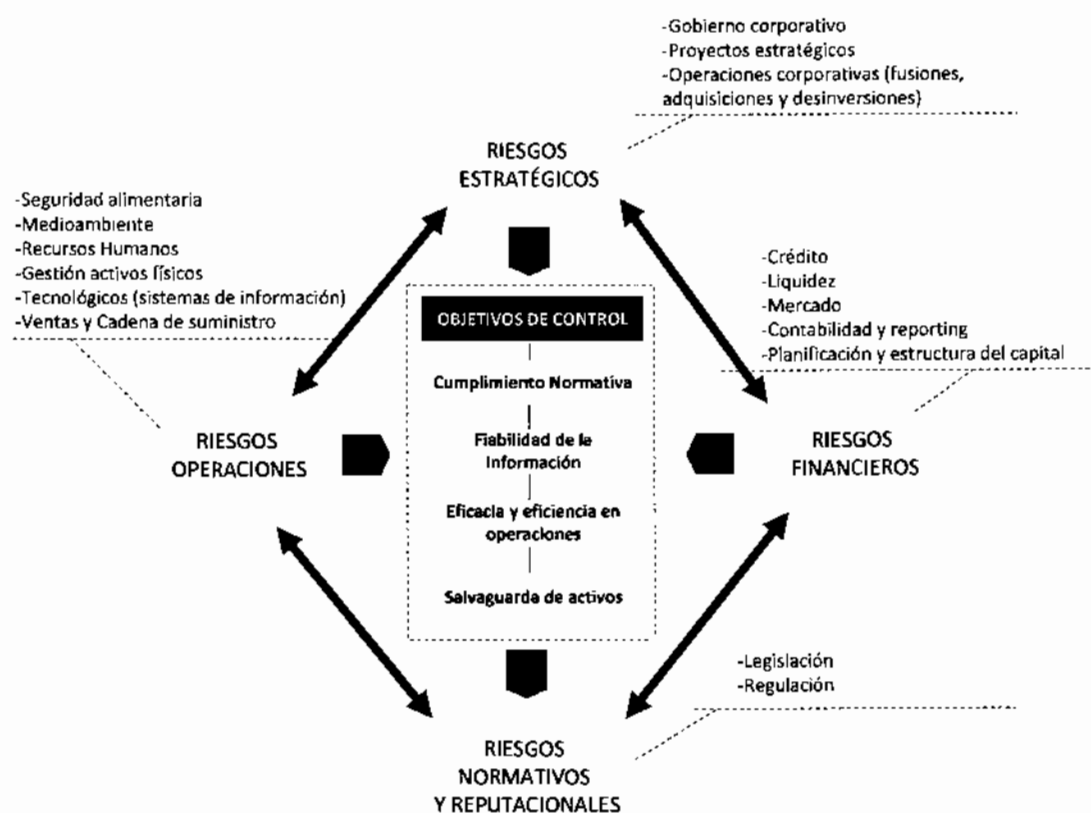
-Gobierno corporativo
-Proyectos estratégicos
-Operaciones corporativas (fusiones, adquisiciones y desinversiones)

RIESGOS
ESTRATÉGICOS

-Seguridad alimentaria
-Medioambiente
-Recursos Humanos
-Gestión activos físicos
-Tecnológicos (sistemas de información)
-Ventas y Cadena de suministro

-Crédito
-Liquidez
-Mercado
-Contabilidad y reporting
-Planificación y estructura del capital

OBJETIVOS DE CONTROL

Cumplimiento Normativa

Fiabilidad de la información

Eficacia y eficiencia en operaciones

Salvaguarda de activos

RIESGOS
OPERACIONES

RIESGOS
FINANCIEROS

-Legislación
-Regulación

RIESGOS
NORMATIVOS
Y REPUTACIONALES